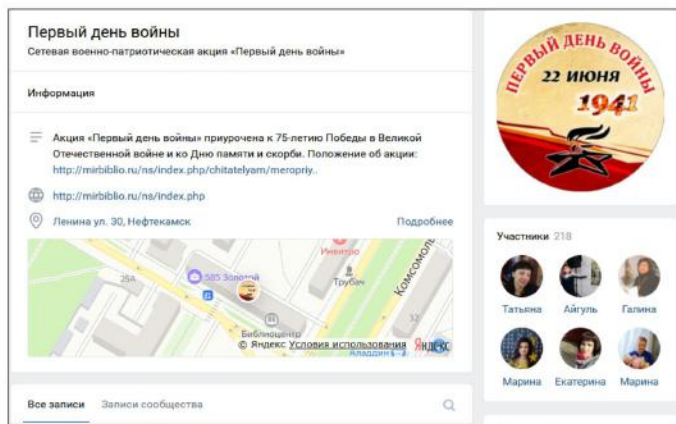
Первый день войны
Сетевая военно-патриотическая акция «Первый день войны»

Информация

Акция «Первый день войны» приурочена к 75-летию Победы в Великой Отечественной войне и ко Дню памяти и скорби. Положение об акции: http://mirbiblio.ru/ns/index.php/chitatelyam/meropriy..

http://mirbiblio.ru/ns/index.php

Ленина ул. 30, Нефтекамск

Подробнее

Инвитро
585 Золотой
25А
Трубач
Комсомоль
Библиоцентр
32
© Яндекс Условия использования
Владим
Яндекс

Все записи Записи сообщества

ПЕРВЫЙ ДЕНЬ ВОЙНЫ
22 ИЮНЯ
1941

Участники 218
Татьяна Айгуль Галина
Марина Екатерина Марина